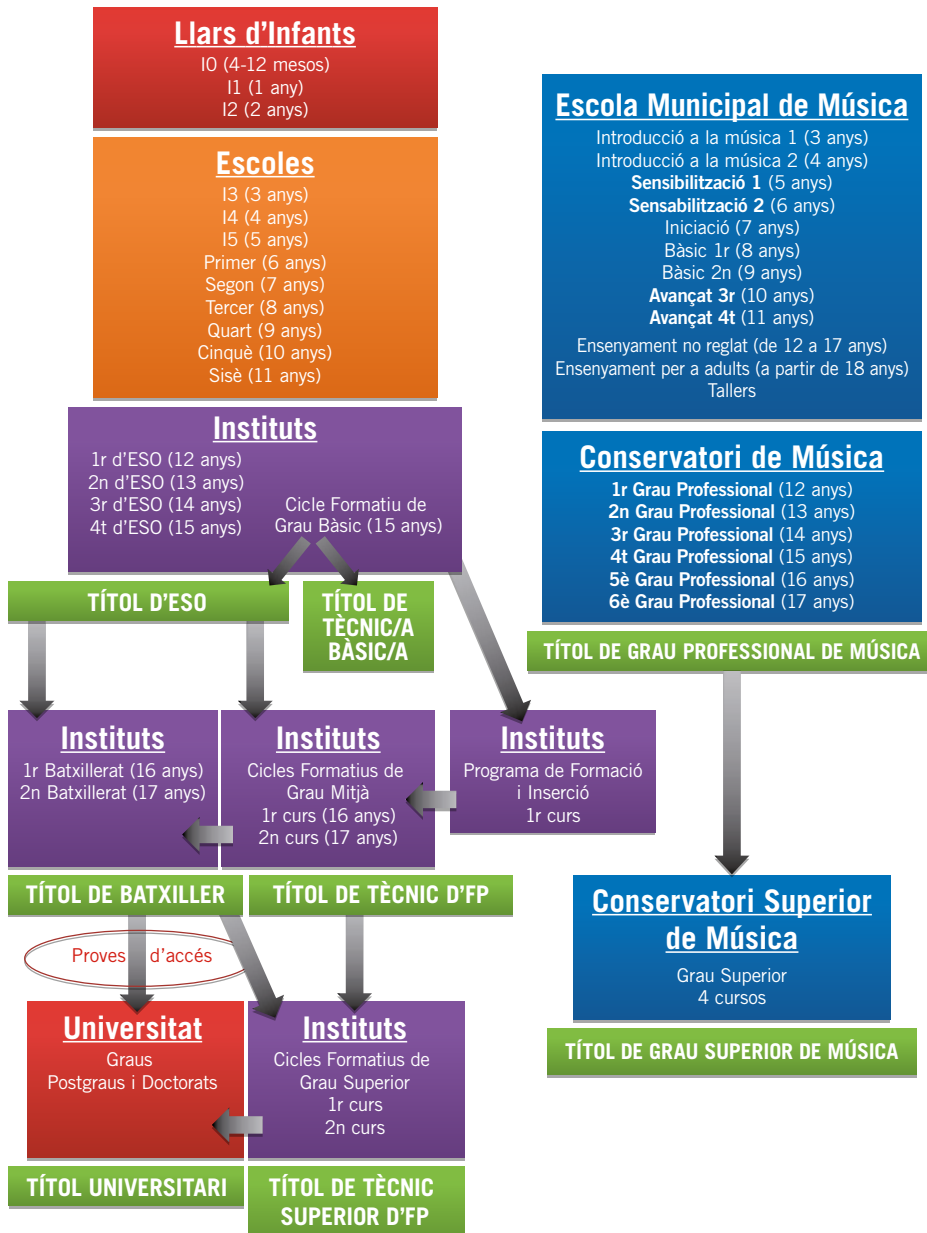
Llars d'Infants
I0 (4-12 mesos)
I1 (1 any)
I2 (2 anys)

Escoles
I3 (3 anys)
I4 (4 anys)
I5 (5 anys)
Primer (6 anys)
Segon (7 anys)
Tercer (8 anys)
Quart (9 anys)
Cinquè (10 anys)
Sisè (11 anys)

Instituts
1r d'ESO (12 anys)
2n d'ESO (13 anys)
3r d'ESO (14 anys)
4t d'ESO (15 anys)
Cicle Formatiu de Grau Bàsic (15 anys)

TÍTOL D'ESO

TÍTOL DE TÈCNIC/A BÀSIC/A

Escola Municipal de Música
Introducció a la música 1 (3 anys)
Introducció a la música 2 (4 anys)
Sensibilització 1 (5 anys)
Sensabilització 2 (6 anys)
Iniciació (7 anys)
Bàsic 1r (8 anys)
Bàsic 2n (9 anys)
Avançat 3r (10 anys)
Avançat 4t (11 anys)
Ensenyament no reglat (de 12 a 17 anys)
Ensenyament per a adults (a partir de 18 anys)
Tallers

Conservatori de Música
1r Grau Professional (12 anys)
2n Grau Professional (13 anys)
3r Grau Professional (14 anys)
4t Grau Professional (15 anys)
5è Grau Professional (16 anys)
6è Grau Professional (17 anys)

TÍTOL DE GRAU PROFESSIONAL DE MÚSICA

Instituts
1r Batxillerat (16 anys)
2n Batxillerat (17 anys)

Instituts
Cicles Formatius de Grau Mitjà
1r curs (16 anys)
2n curs (17 anys)

Instituts
Programa de Formació i Inserció
1r curs

TÍTOL DE BATXILLER

TÍTOL DE TÈCNIC D'FP

Proves d'accés

Conservatori Superior de Música
Grau Superior
4 cursos

TÍTOL DE GRAU SUPERIOR DE MÚSICA

Universitat
Graus
Postgraus i Doctorats

Instituts
Cicles Formatius de Grau Superior
1r curs
2n curs

TÍTOL UNIVERSITARI

TÍTOL DE TÈCNIC SUPERIOR D'FP